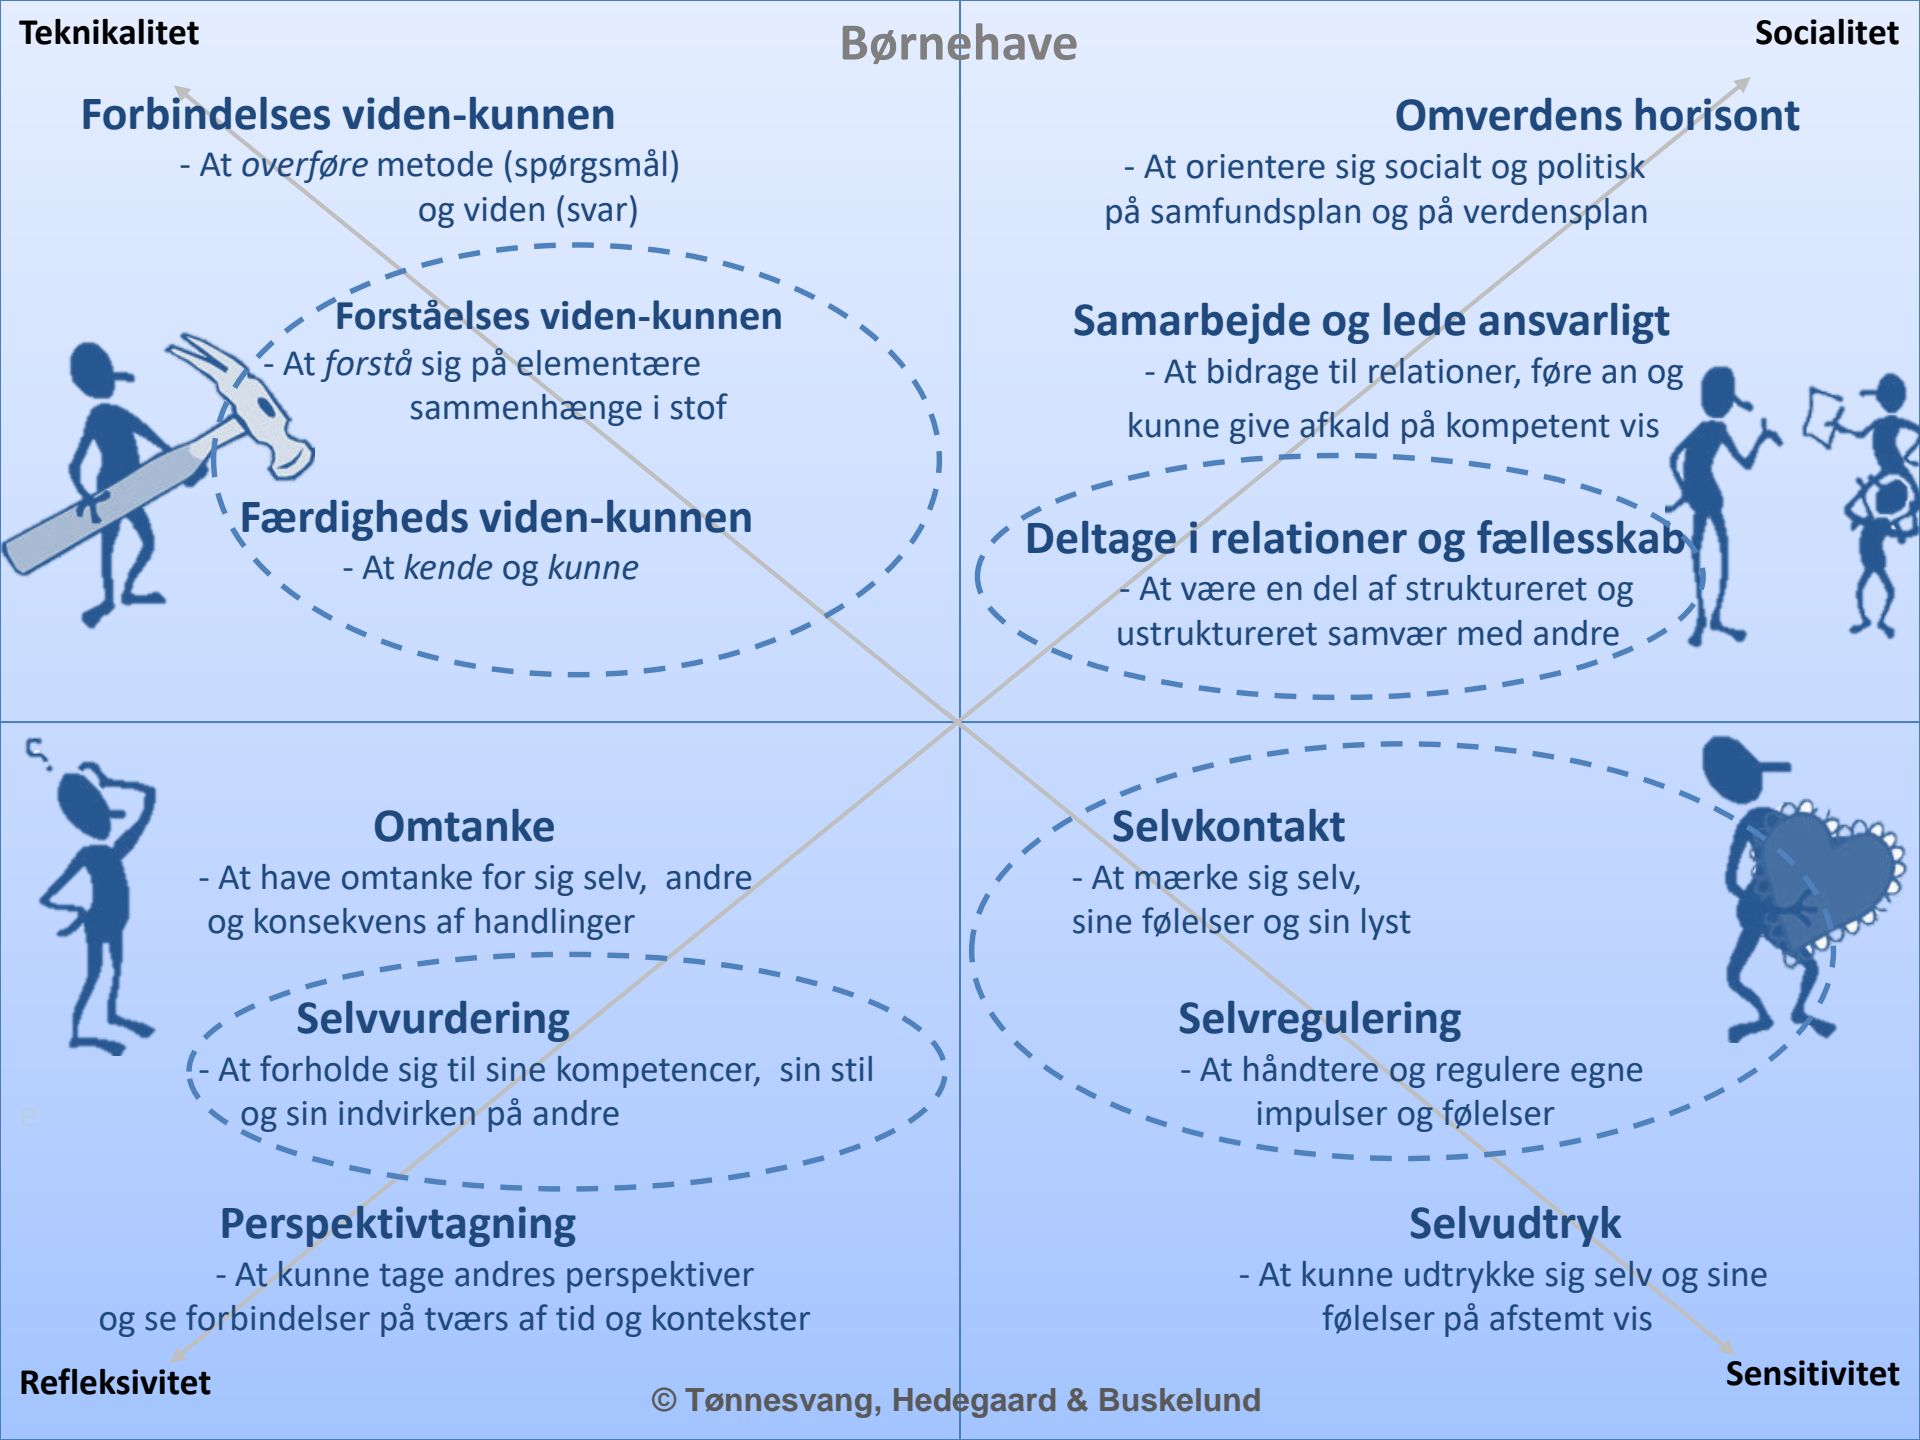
Teknikalitet

Børnehave

Socialitet

Forbindelses viden-kunnen
- At *overføre* metode (spørgsmål) og viden (svar)

Forståelses viden-kunnen
- At *forstå* sig på elementære sammenhænge i stof

Færdigheds viden-kunnen
- At *kende* og *kunne*

Omverdens horisont
- At orientere sig socialt og politisk på samfundsplan og på verdensplan

Samarbejde og lede ansvarligt
- At bidrage til relationer, føre an og kunne give afkald på kompetent vis

Deltage i relationer og fællesskab
- At være en del af struktureret og ustruktureret samvær med andre

Omtanke
- At have omtanke for sig selv, andre og konsekvens af handlinger

Selvvurdering
- At forholde sig til sine kompetencer, sin stil og sin indvirken på andre

Perspektivtagning
- At kunne tage andres perspektiver og se forbindelser på tværs af tid og kontekster

Selvkontakt
- At mærke sig selv, sine følelser og sin lyst

Selvregulering
- At håndtere og regulere egne impulser og følelser

Selvudtryk
- At kunne udtrykke sig selv og sine følelser på afstemt vis

Refleksivitet

© Tønnesvang, Hedegaard & Buskelund

Sensitivitet